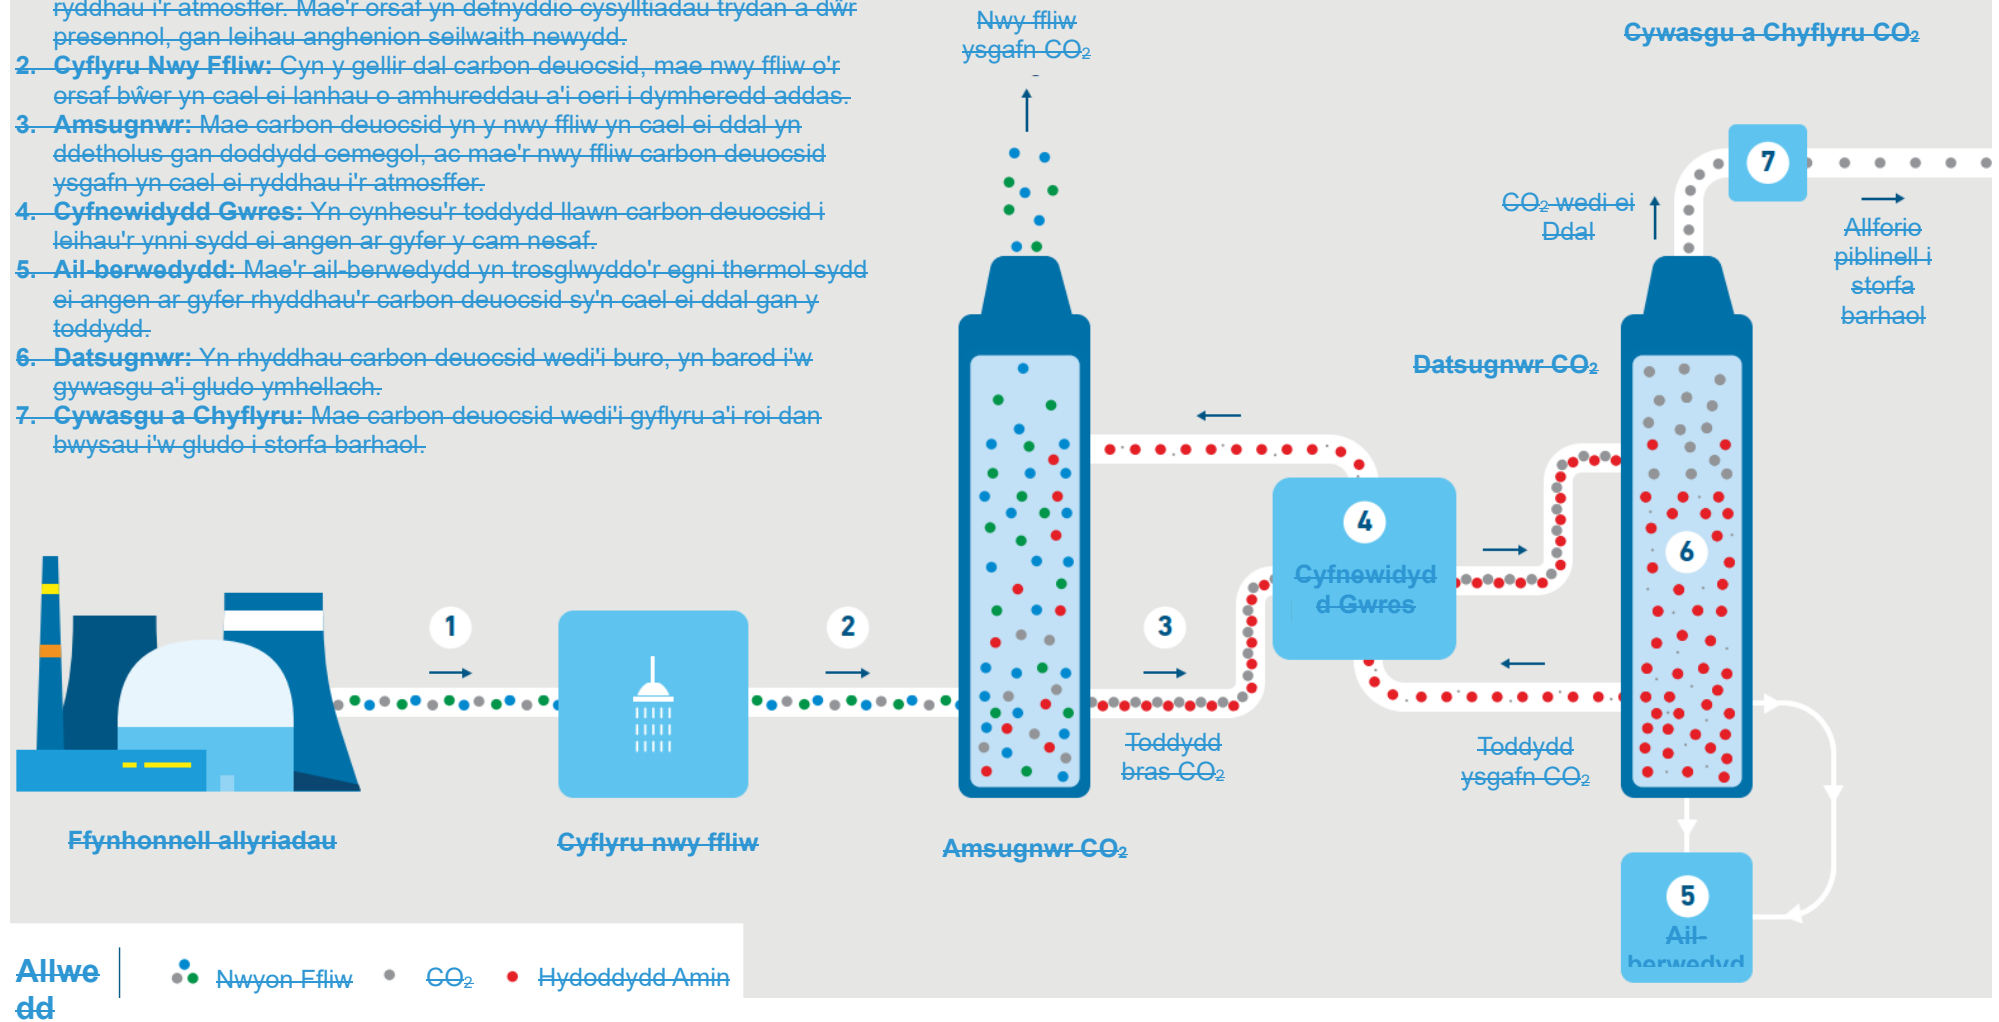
ryddhau i'r atmosffer. Mae'r orsaf yn defnyddio cysylltiadau trydan a dŵr presennol, gan leihau anghenion seilwaith newydd.
2. Cyflyru Nwy Ffliw: Cyn y gellir dal carbon deuocsid, mae nwy ffliw o'r orsaf bŵer yn cael ei lanhau o amhureddau a'i oeri i dymheredd addas.
3. Amsugnwr: Mae carbon deuocsid yn y nwy ffliw yn cael ei ddal yn ddetholus gan doddydd cemegol, ac mae'r nwy ffliw carbon deuocsid ysgafn yn cael ei ryddhau i'r atmosffer.
4. Cyfnewidydd Gwres: Yn cynhesu'r toddydd llawn carbon deuocsid i leihau'r ynni sydd ei angen ar gyfer y cam nesaf.
5. Ail-berwedydd: Mae'r ail-berwedydd yn trosglwyddo'r egni thermol sydd ei angen ar gyfer rhyddhau'r carbon deuocsid sy'n cael ei ddal gan y toddydd.
6. Datsugnwr: Yn rhyddhau carbon deuocsid wedi'i buro, yn barod i'w gywasgu a'i gludo ymhellach.
7. Cywasgu a Chyflyru: Mae carbon deuocsid wedi'i gyflyru a'i roi dan bwysau i'w gludo i storfa barhaol.

Nwy ffliw ysgafn $CO_2$

Cywasgu a Chyflyru $CO_2$

7

$CO_2$ wedi ei Ddal

Allforio piblinell i storfa barhaol

Datsugnwr $CO_2$

4

Cyfnewidydd Gwres

6

1

2

3

Toddydd bras $CO_2$

Toddydd ysgafn $CO_2$

Ffynhonnell allyriadau

Cyflyru nwy ffliw

Amsugnwr $CO_2$

5

Ail-berwedydd

Allwedd

Nwyon Ffliw

$CO_2$

Hydoddydd Amin